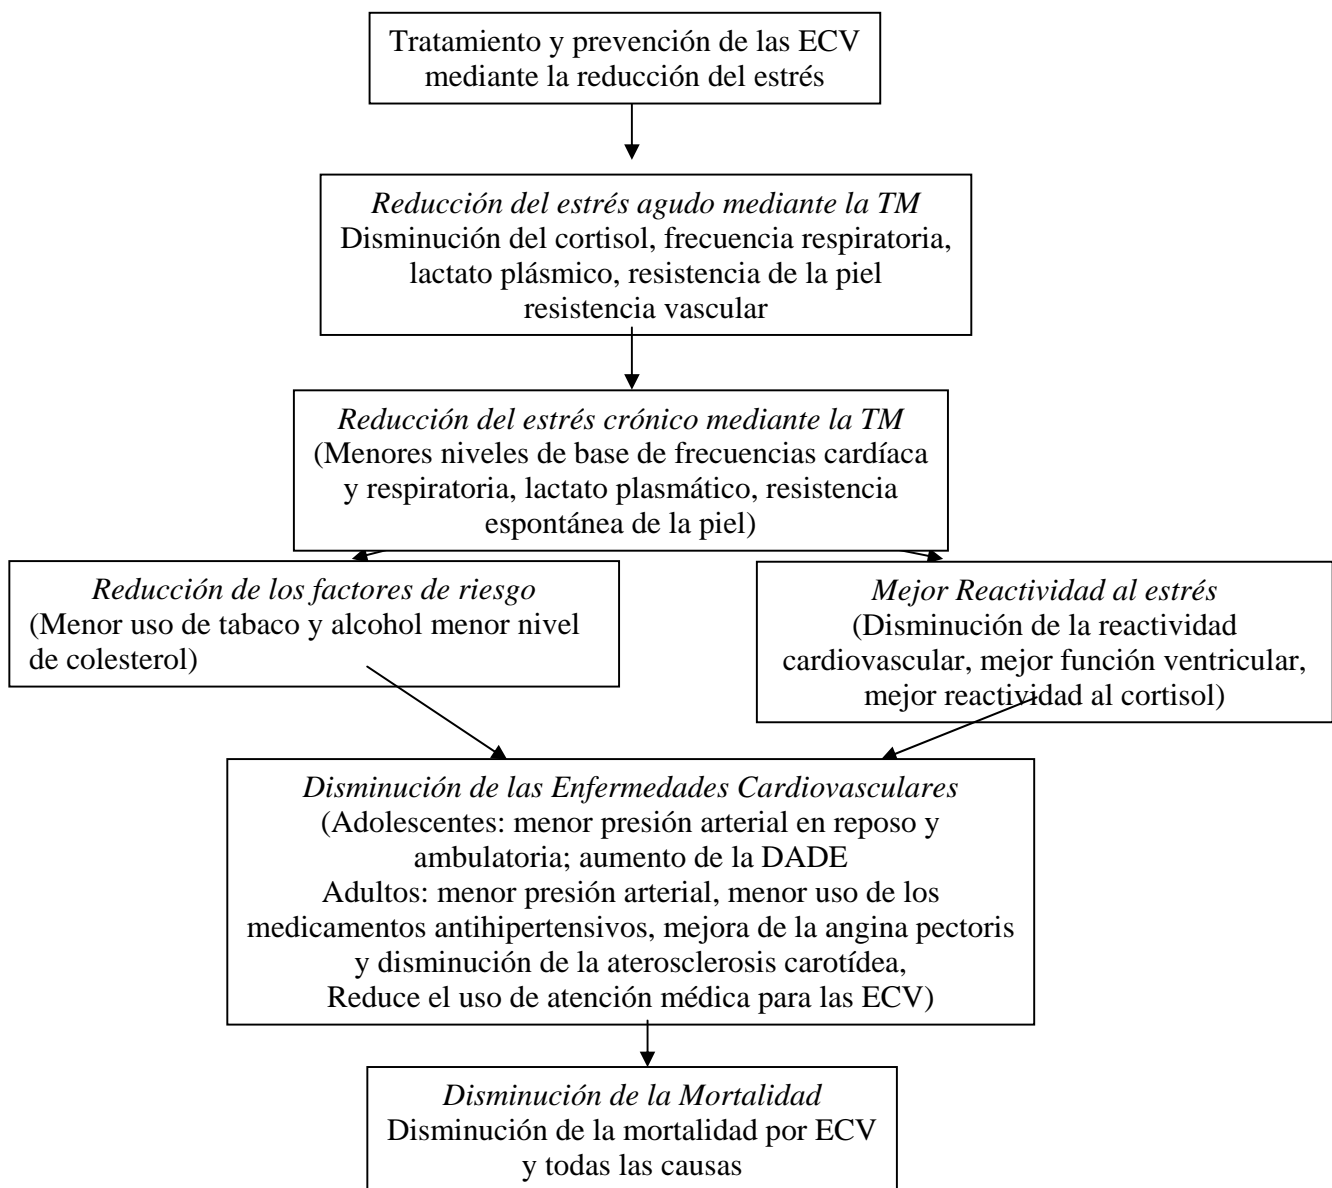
Tratamiento y prevención de las ECV mediante la reducción del estrés

*Reducción del estrés agudo mediante la TM*
Disminución del cortisol, frecuencia respiratoria, lactato plásmico, resistencia de la piel resistencia vascular

*Reducción del estrés crónico mediante la TM*
(Menores niveles de base de frecuencias cardíaca y respiratoria, lactato plasmático, resistencia espontánea de la piel)

*Reducción de los factores de riesgo*
(Menor uso de tabaco y alcohol menor nivel de colesterol)

*Mejor Reactividad al estrés*
(Disminución de la reactividad cardiovascular, mejor función ventricular, mejor reactividad al cortisol)

*Disminución de las Enfermedades Cardiovasculares*
(Adolescentes: menor presión arterial en reposo y ambulatoria; aumento de la DADE
Adultos: menor presión arterial, menor uso de los medicamentos antihipertensivos, mejora de la angina pectoris y disminución de la aterosclerosis carotídea,
Reduce el uso de atención médica para las ECV)

*Disminución de la Mortalidad*
Disminución de la mortalidad por ECV y todas las causas